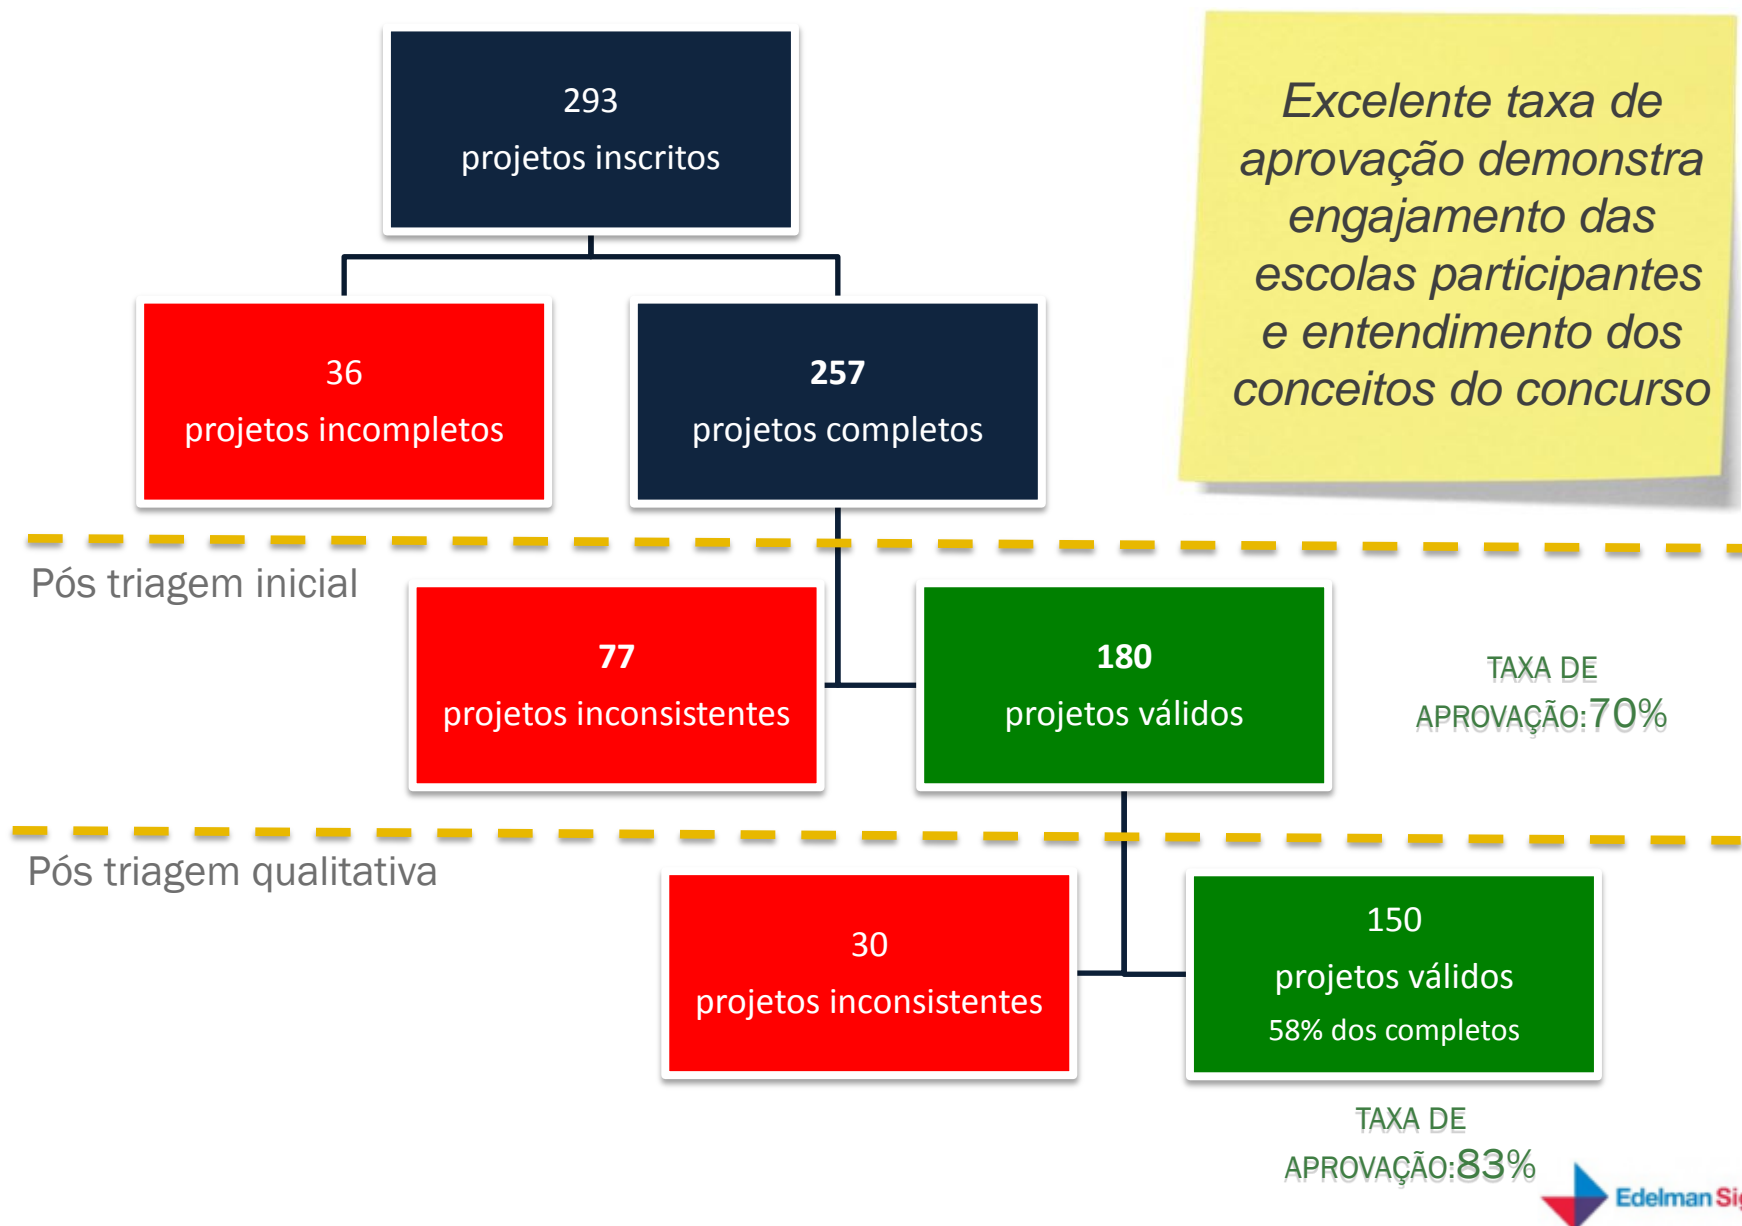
293
projetos inscritos

Excelente taxa de aprovação demonstra engajamento das escolas participantes e entendimento dos conceitos do concurso

36
projetos incompletos

257
projetos completos

Pós triagem inicial

77
projetos inconsistentes

180
projetos válidos

TAXA DE APROVAÇÃO:70%

Pós triagem qualitativa

30
projetos inconsistentes

150
projetos válidos
58% dos completos

TAXA DE APROVAÇÃO:83%

Edelman Si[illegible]